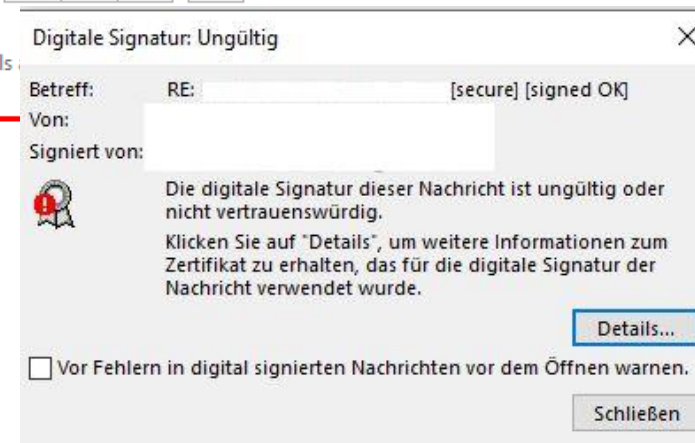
Digitale Signatur: Ungültig

Betreff: RE: [secure] [signed OK]

Von:

Signiert von:

Die digitale Signatur dieser Nachricht ist ungültig oder nicht vertrauenswürdig.

Klicken Sie auf "Details", um weitere Informationen zum Zertifikat zu erhalten, das für die digitale Signatur der Nachricht verwendet wurde.

Details...

Vor Fehlern in digital signierten Nachrichten vor dem Öffnen warnen.

Schließen